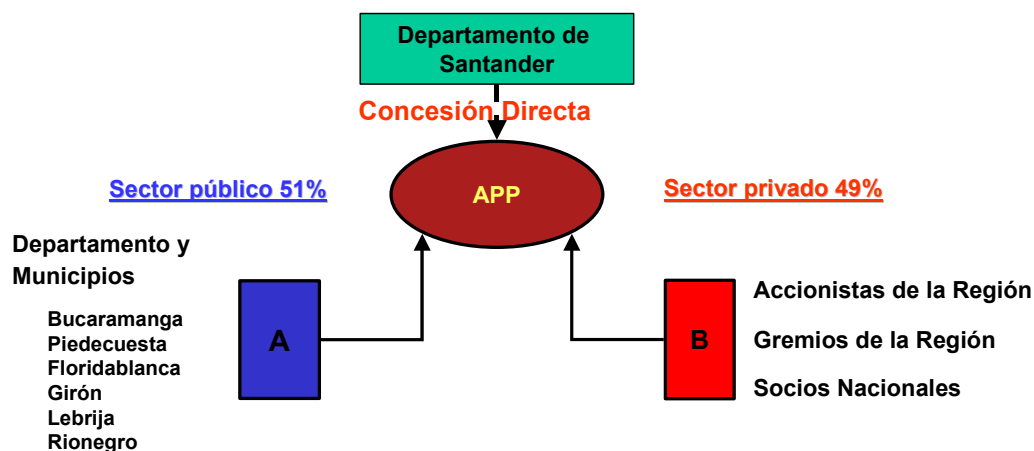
Departamento de Santander

Concesión Directa

APP

Sector público 51%

Sector privado 49%

Departamento y Municipios

Bucaramanga
Piedecuesta
Floridablanca
Girón
Lebrija
Rionegro

A

B

Accionistas de la Región
Gremios de la Región
Socios Nacionales